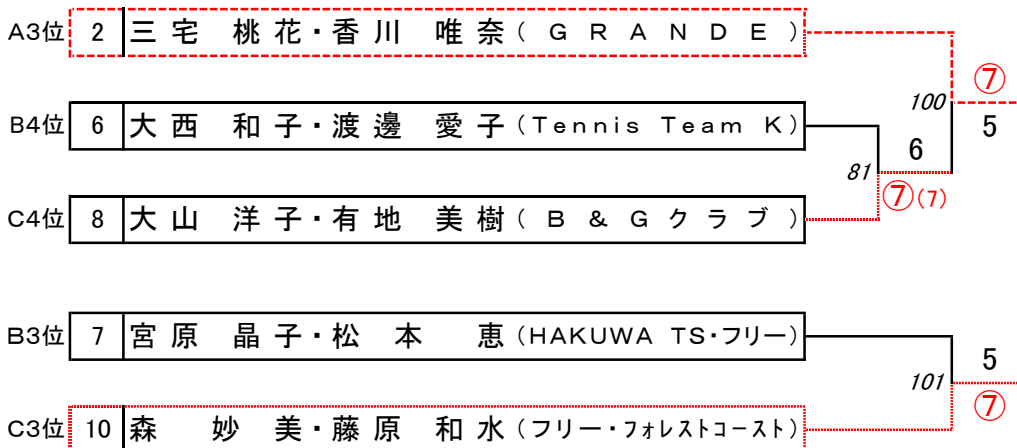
A3位 2 三宅 桃花・香川 唯奈（ＧＲＡＮＤＥ）

B4位 6 大西 和子・渡邊 愛子（Tennis Team K）

C4位 8 大山 洋子・有地 美樹（Ｂ＆Ｇクラブ）

100 ⑦ 5

81 6 ⑦(7)

B3位 7 宮原 晶子・松本 恵（HAKUWA TS・フリー）

C3位 10 森 妙美・藤原 和水（フリー・フォレストコースト）

5

101 ⑦